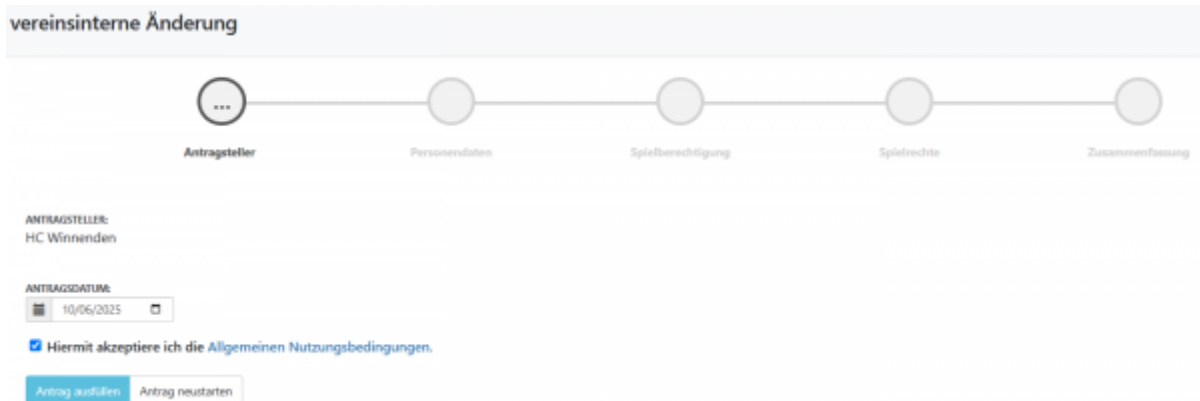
vereinsinterne Änderung

...

Antragsteller

Personendaten

Spielberechtigung

Spielrechte

Zusammenfassung

ANTRAGSTELLER:
HC Winnenden

ANTRAGSDATUM:
10/06/2025

Hiermit akzeptiere ich die Allgemeinen Nutzungsbedingungen.

Antrag ausfüllen

Antrag neustarten